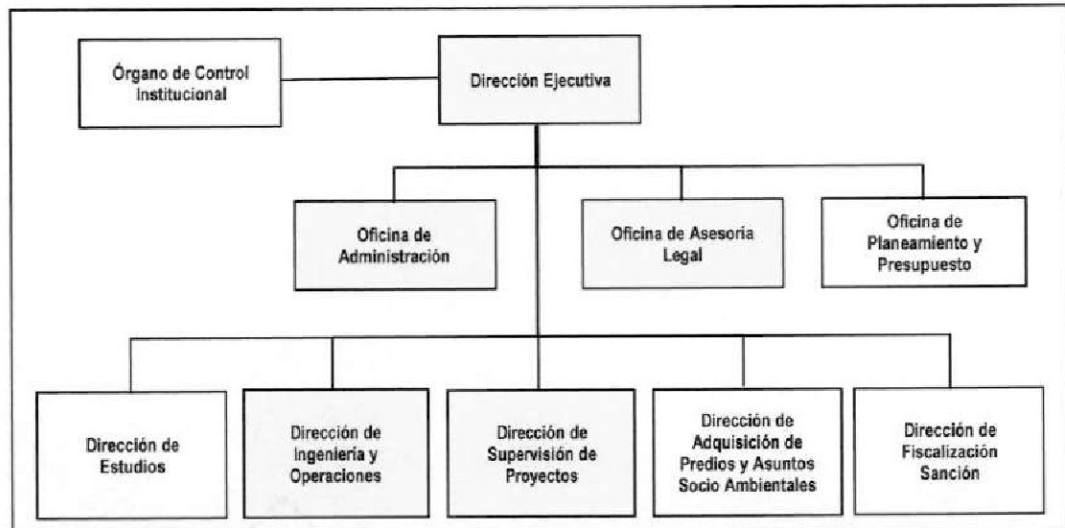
Órgano de Control Institucional

Dirección Ejecutiva

Oficina de Administración

Oficina de Asesoría Legal

Oficina de Planeamiento y Presupuesto

Dirección de Estudios

Dirección de Ingeniería y Operaciones

Dirección de Supervisión de Proyectos

Dirección de Adquisición de Predios y Asuntos Socio Ambientales

Dirección de Fiscalización Sanción